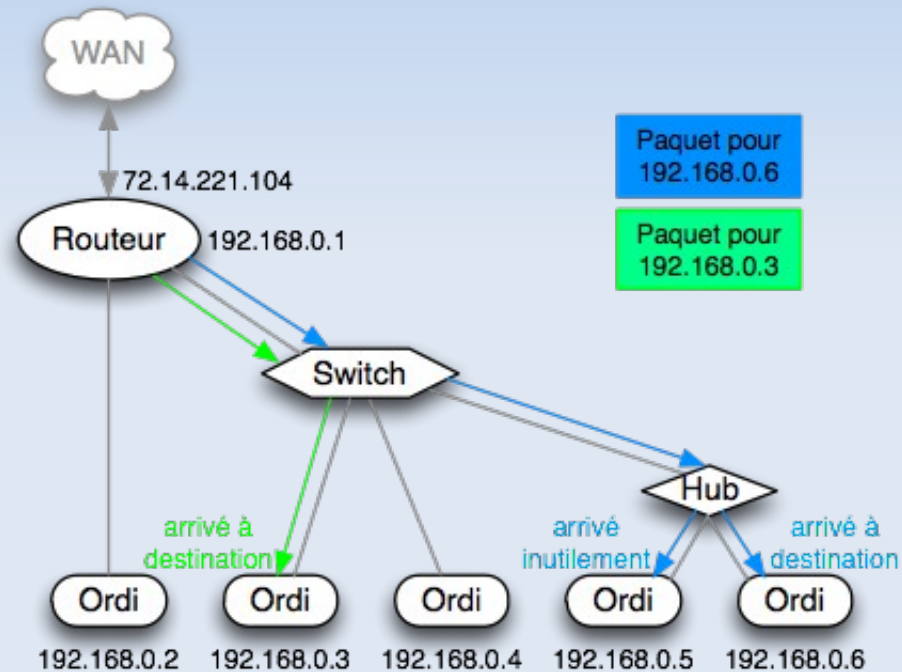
WAN

72.14.221.104

Routeur

192.168.0.1

Paquet pour 192.168.0.6

Paquet pour 192.168.0.3

Switch

Hub

arrivé à destination

arrivé inutilement

arrivé à destination

Ordi

Ordi

Ordi

Ordi

Ordi

192.168.0.2

192.168.0.3

192.168.0.4

192.168.0.5

192.168.0.6